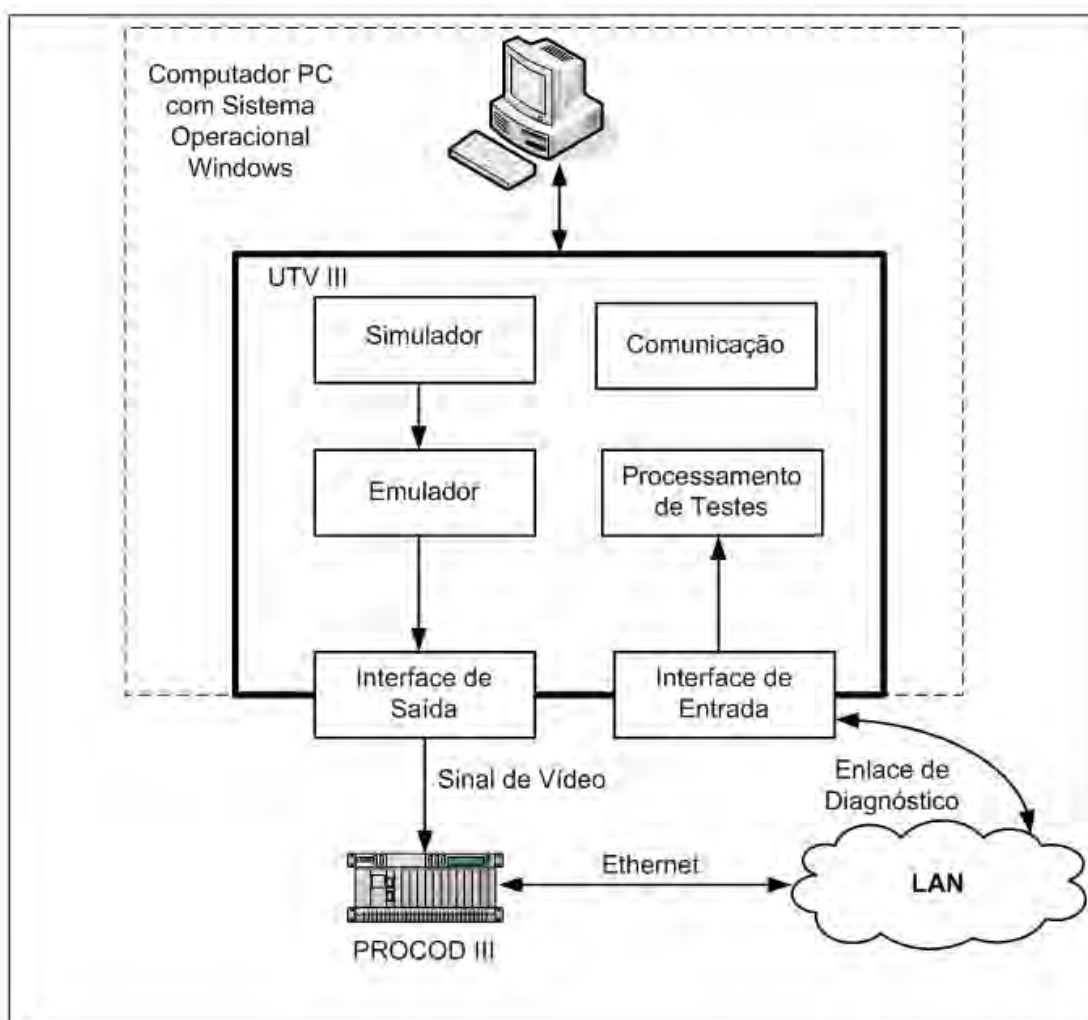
Computador PC com Sistema Operacional Windows

UTV III

Simulador

Comunicação

Emulador

Processamento de Testes

Interface de Saída

Interface de Entrada

Sinal de Vídeo

Enlace de Diagnóstico

Ethernet

LAN

PROCOD III